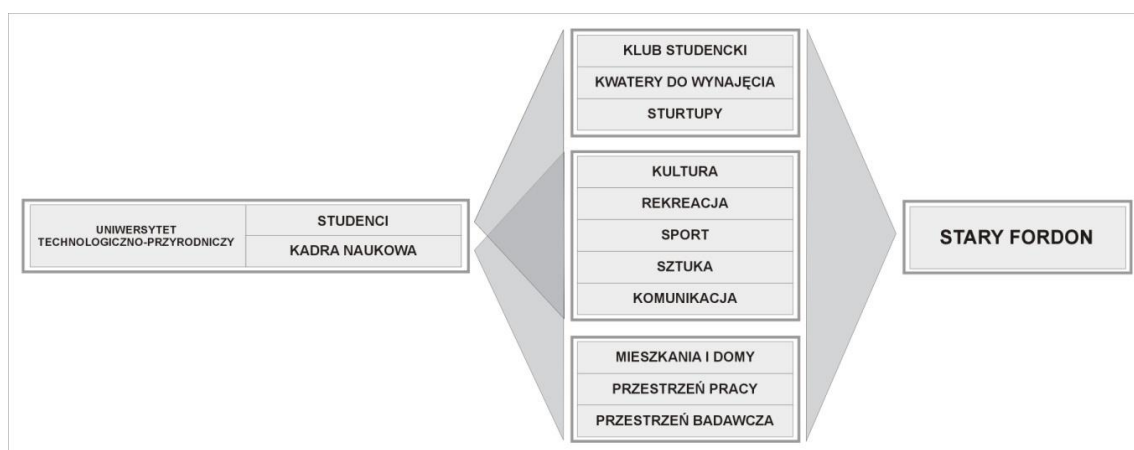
UNIWERSYTET TECHNOLOGICZNO-PRZYRODNICZY

STUDENCI

KADRA NAUKOWA

KLUB STUDENCKI

KWATERY DO WYNAJĘCIA

STURTUPY

KULTURA

REKREACJA

SPORT

SZTUKA

KOMUNIKACJA

MIESZKANIA I DOMY

PRZESTRZEŃ PRACY

PRZESTRZEŃ BADAWCZA

STARY FORDON